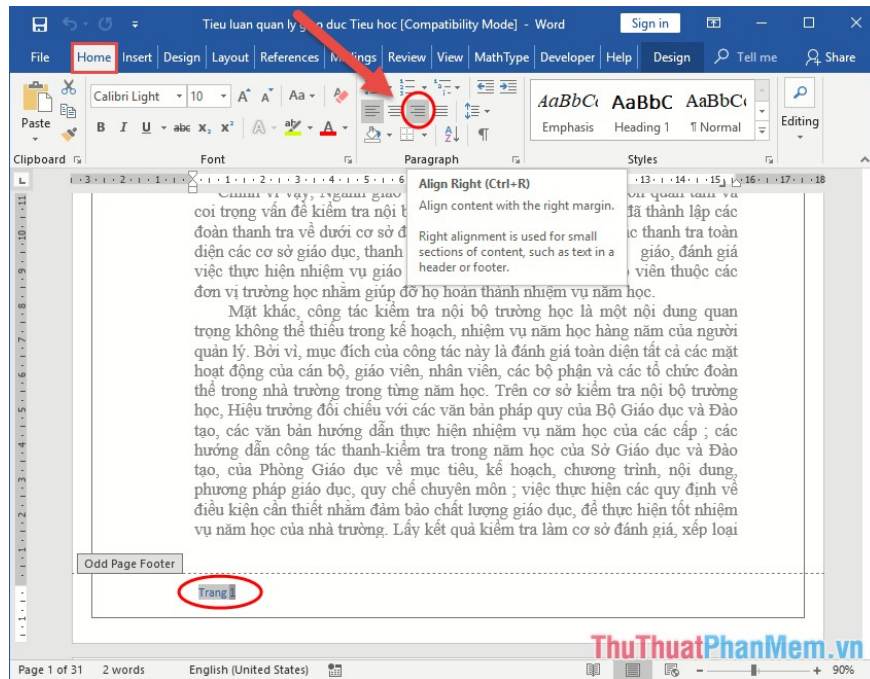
Tieu luan quan ly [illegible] duc Tieu hoc [Compatibility Mode] - Word

Sign in

File Home Insert Design Layout References Mailings Review View MathType Developer Help Design Tell me Share

Paste

Calibri Light 10

AaBbCcI Emphasis
AaBbC Heading 1
AaBbCcI ¶ Normal

Editing

Clipboard Font Paragraph Styles

Align Right (Ctrl+R)

Align content with the right margin.

Right alignment is used for small sections of content, such as text in a header or footer.

Chính vì vậy, Ngành giáo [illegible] quan tâm và coi trọng vấn đề kiểm tra nội b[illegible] đã thành lập các đoàn thanh tra về dưới cơ sở đ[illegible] thanh tra toàn diện các cơ sở giáo dục, thanh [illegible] giáo, đánh giá việc thực hiện nhiệm vụ giáo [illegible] viên thuộc các đơn vị trường học nhằm giúp đỡ họ hoàn thành nhiệm vụ năm học.

Mặt khác, công tác kiểm tra nội bộ trường học là một nội dung quan trọng không thể thiếu trong kế hoạch, nhiệm vụ năm học hàng năm của người quản lý. Bởi vì, mục đích của công tác này là đánh giá toàn diện tất cả các mặt hoạt động của cán bộ, giáo viên, nhân viên, các bộ phận và các tổ chức đoàn thể trong nhà trường trong từng năm học. Trên cơ sở kiểm tra nội bộ trường học, Hiệu trưởng đối chiếu với các văn bản pháp quy của Bộ Giáo dục và Đào tạo, các văn bản hướng dẫn thực hiện nhiệm vụ năm học của các cấp ; các hướng dẫn công tác thanh-kiểm tra trong năm học của Sở Giáo dục và Đào tạo, của Phòng Giáo dục về mục tiêu, kế hoạch, chương trình, nội dung, phương pháp giáo dục, quy chế chuyên môn ; việc thực hiện các quy định về điều kiện cần thiết nhằm đảm bảo chất lượng giáo dục, để thực hiện tốt nhiệm vụ năm học của nhà trường. Lấy kết quả kiểm tra làm cơ sở đánh giá, xếp loại

Odd Page Footer

Trang 1

Page 1 of 31 2 words English (United States) 90%

ThuThuatPhanMem.vn